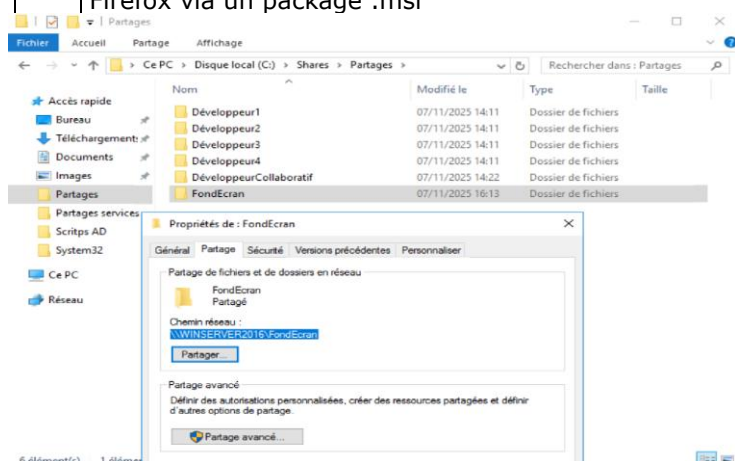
Firefox via un package .msi

Partages

Fichier Accueil Partage Affichage

> Ce PC > Disque local (C:) > Shares > Partages >

Rechercher dans : Partages

Accès rapide
Bureau
Téléchargements
Documents
Images
Partages
Partages services
Scritps AD
System32
Ce PC
Réseau

| Nom | Modifié le | Type | Taille |
|---|---|---|---|
| Développeur1 | 07/11/2025 14:11 | Dossier de fichiers | |
| Développeur2 | 07/11/2025 14:11 | Dossier de fichiers | |
| Développeur3 | 07/11/2025 14:11 | Dossier de fichiers | |
| Développeur4 | 07/11/2025 14:11 | Dossier de fichiers | |
| DéveloppeurCollaboratif | 07/11/2025 14:22 | Dossier de fichiers | |
| FondEcran | 07/11/2025 16:13 | Dossier de fichiers | |

Propriétés de : FondEcran

Général Partage Sécurité Versions précédentes Personnaliser

Partage de fichiers et de dossiers en réseau

FondEcran
Partagé

Chemin réseau :
\\WINSERVER2016\FondEcran

Partager...

Partage avancé

Définir des autorisations personnalisées, créer des ressources partagées et définir d'autres options de partage.

Partage avancé...

6 élément(s) 1 élém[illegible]